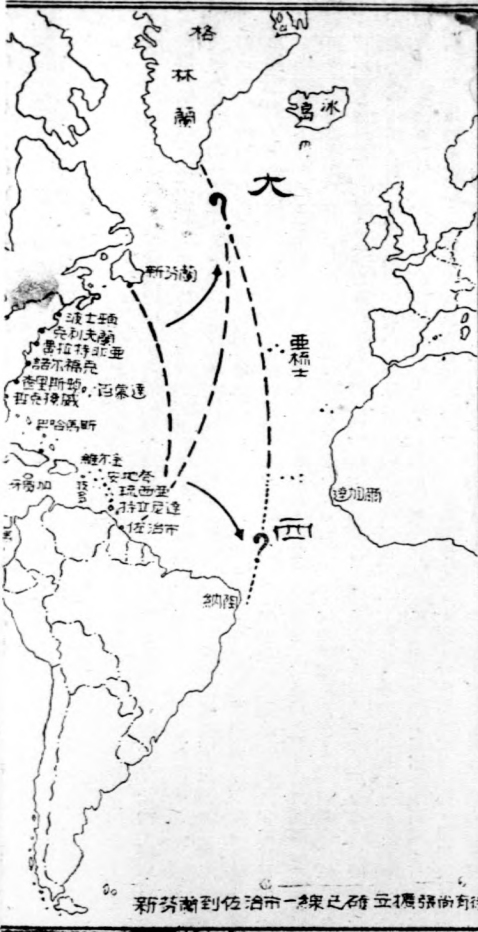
格林蘭

冰島

大

新芬蘭

波士頓

克利夫蘭

費拉特兒亞

諾福克

查理斯頓

哥克祿威

百慕達

亞速士

巴哈馬斯

新加坡

聖托馬

安地卡

琉西亞

特立尼達

佐治市

西

塞內加爾

納閔

新芬蘭到佐治市一線已確立標誌部衛術